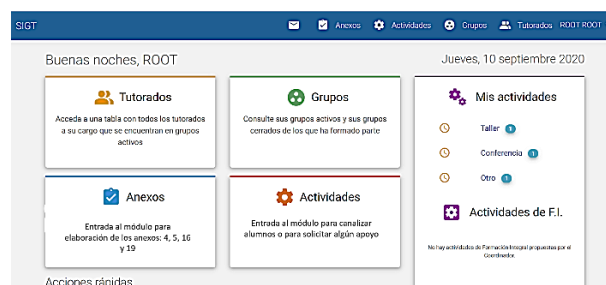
SIGT Anexos Actividades Grupos Tutorados ROOT ROOT

Buenas noches, ROOT

Jueves, 10 septiembre 2020

Tutorados

Acceda a una tabla con todos los tutorados a su cargo que se encuentran en grupos activos

Grupos

Consulte sus grupos activos y sus grupos cerrados de los que ha formado parte

Mis actividades

Taller 1

Conferencia 1

Otro 1

Anexos

Entrada al módulo para elaboración de los anexos: 4, 5, 16 y 19

Actividades

Entrada al módulo para canalizar alumnos o para solicitar algún apoyo

Actividades de F.I.

No hay actividades de Formación Integral propuestas por el Coordinador.

Acciones rápidas